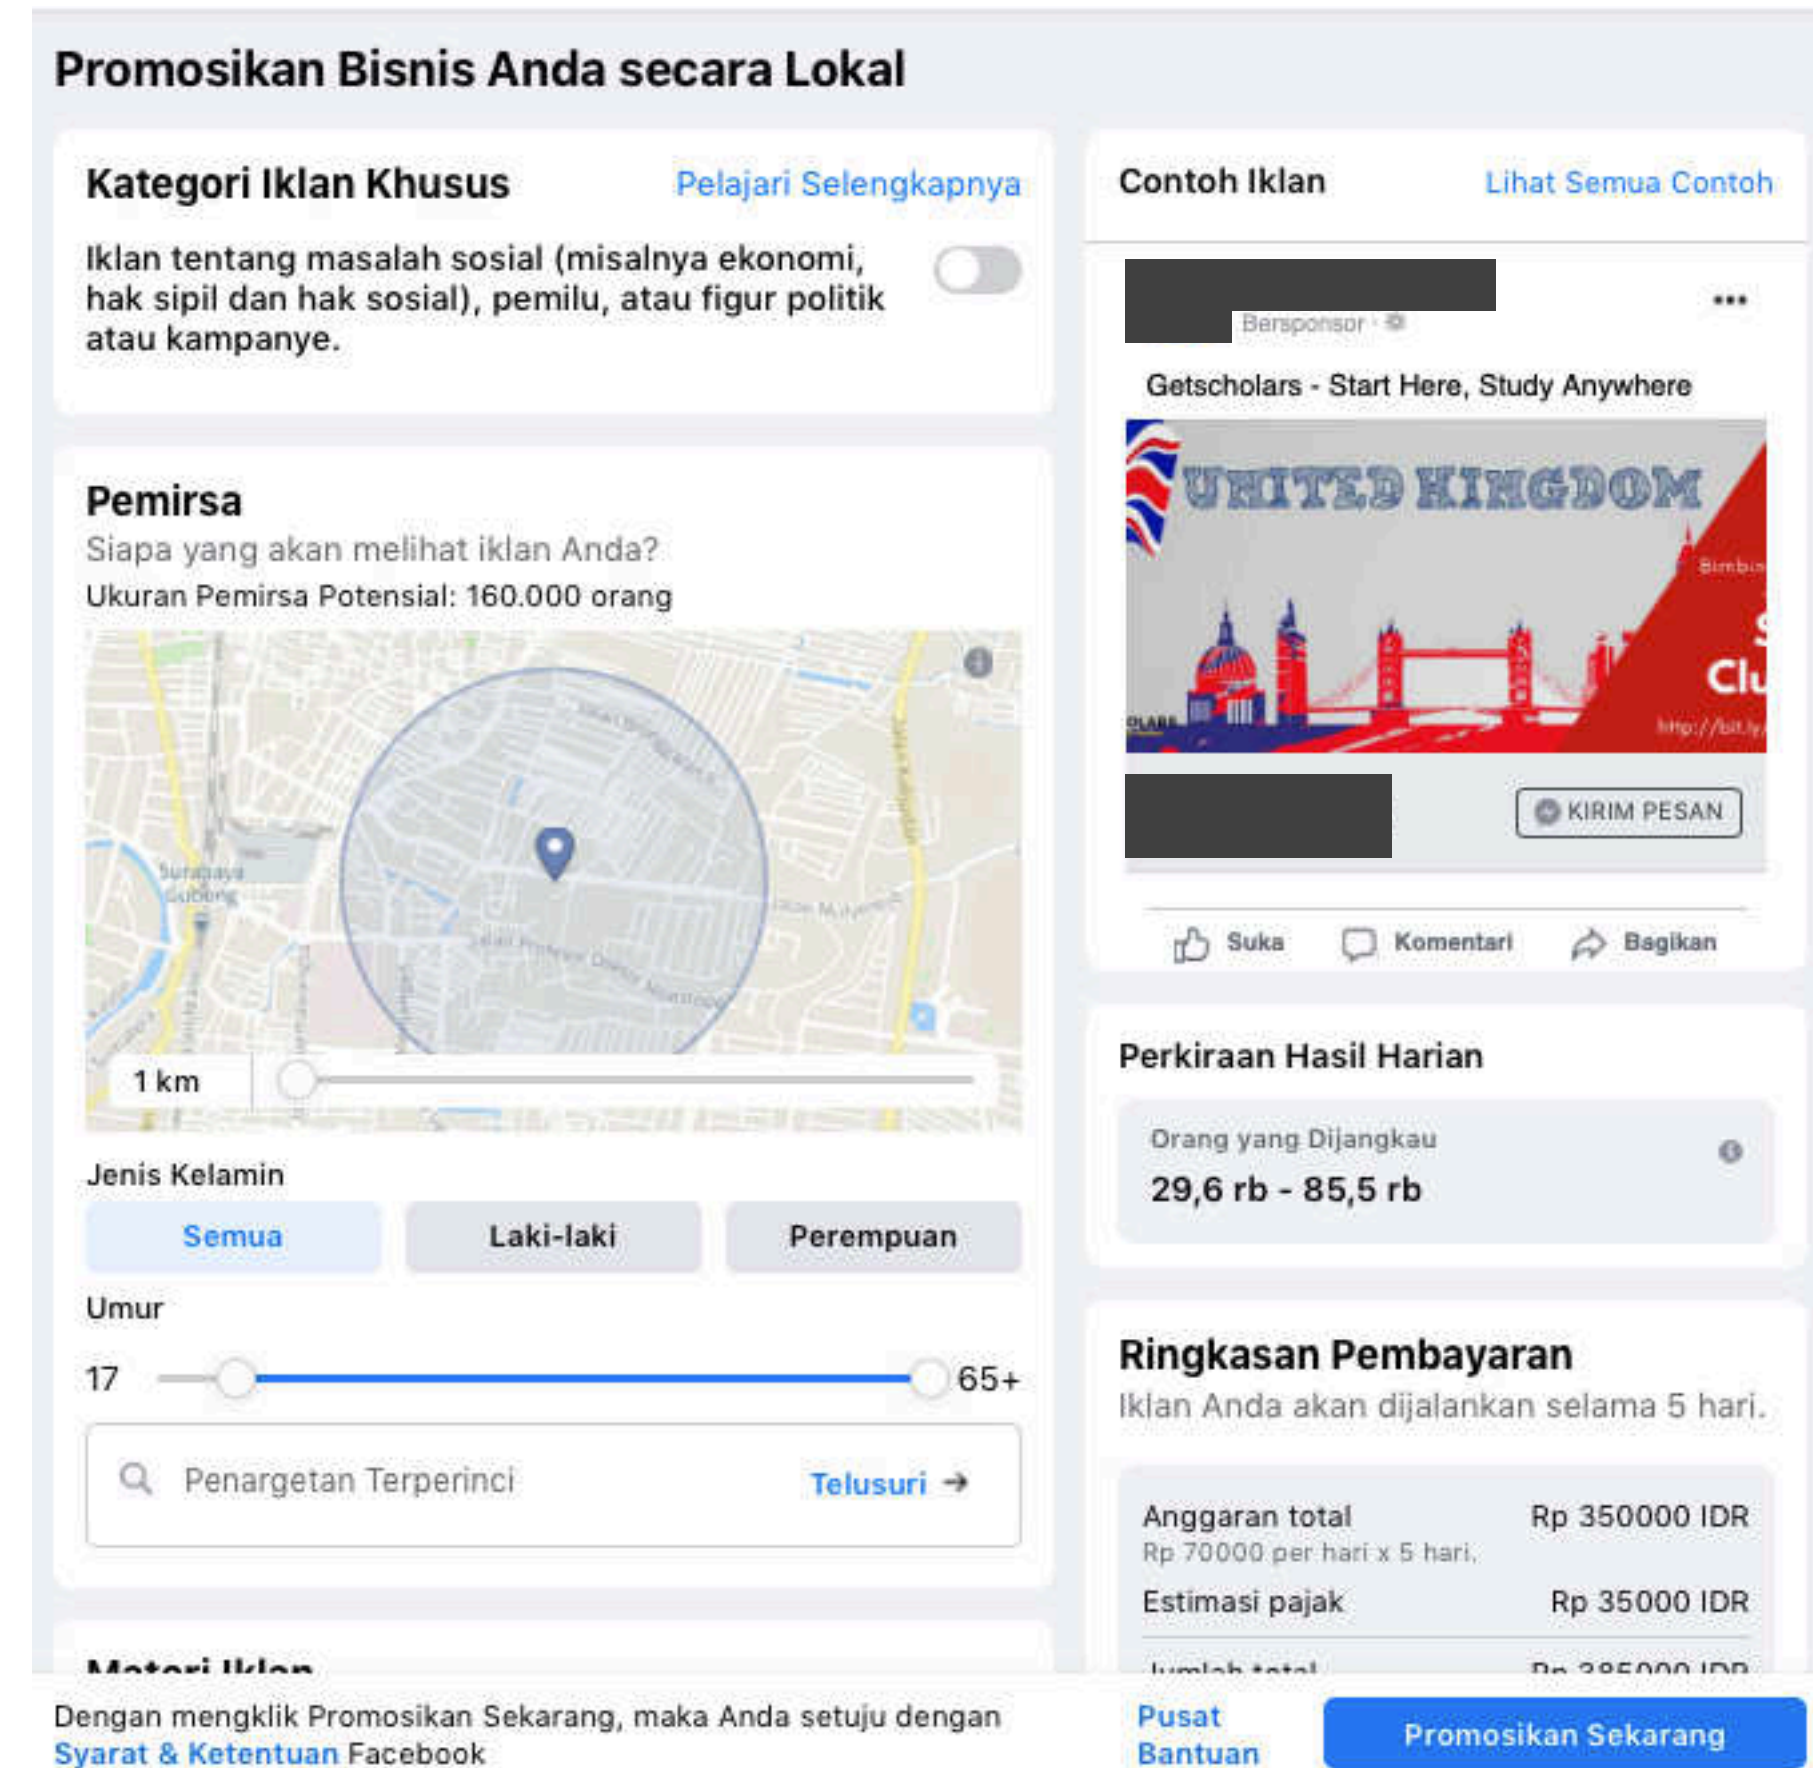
Promosikan Bisnis Anda secara Lokal

Kategori Iklan Khusus
Pelajari Selengkapnya

Iklan tentang masalah sosial (misalnya ekonomi, hak sipil dan hak sosial), pemilu, atau figur politik atau kampanye.

Pemirsa
Siapa yang akan melihat iklan Anda?
Ukuran Pemirsa Potensial: 160.000 orang

Surabaya Gubeng

1 km

Jenis Kelamin

Semua | Laki-laki | Perempuan

Umur

17 65+

Penargetan Terperinci
Telusuri →

Materi Iklan

Contoh Iklan
Lihat Semua Contoh

Bersponsor

Getscholars - Start Here, Study Anywhere

UNITED KINGDOM

Bimbi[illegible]

Cl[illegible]

http://bit.ly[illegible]

KIRIM PESAN

Suka
Komentari
Bagikan

Perkiraan Hasil Harian

Orang yang Dijangkau
29,6 rb - 85,5 rb

Ringkasan Pembayaran
Iklan Anda akan dijalankan selama 5 hari.

Anggaran total
Rp 70000 per hari x 5 hari.
Rp 350000 IDR

Estimasi pajak
Rp 35000 IDR

Jumlah total
Rp 385000 IDR

Dengan mengklik Promosikan Sekarang, maka Anda setuju dengan Syarat & Ketentuan Facebook

Pusat Bantuan

Promosikan Sekarang